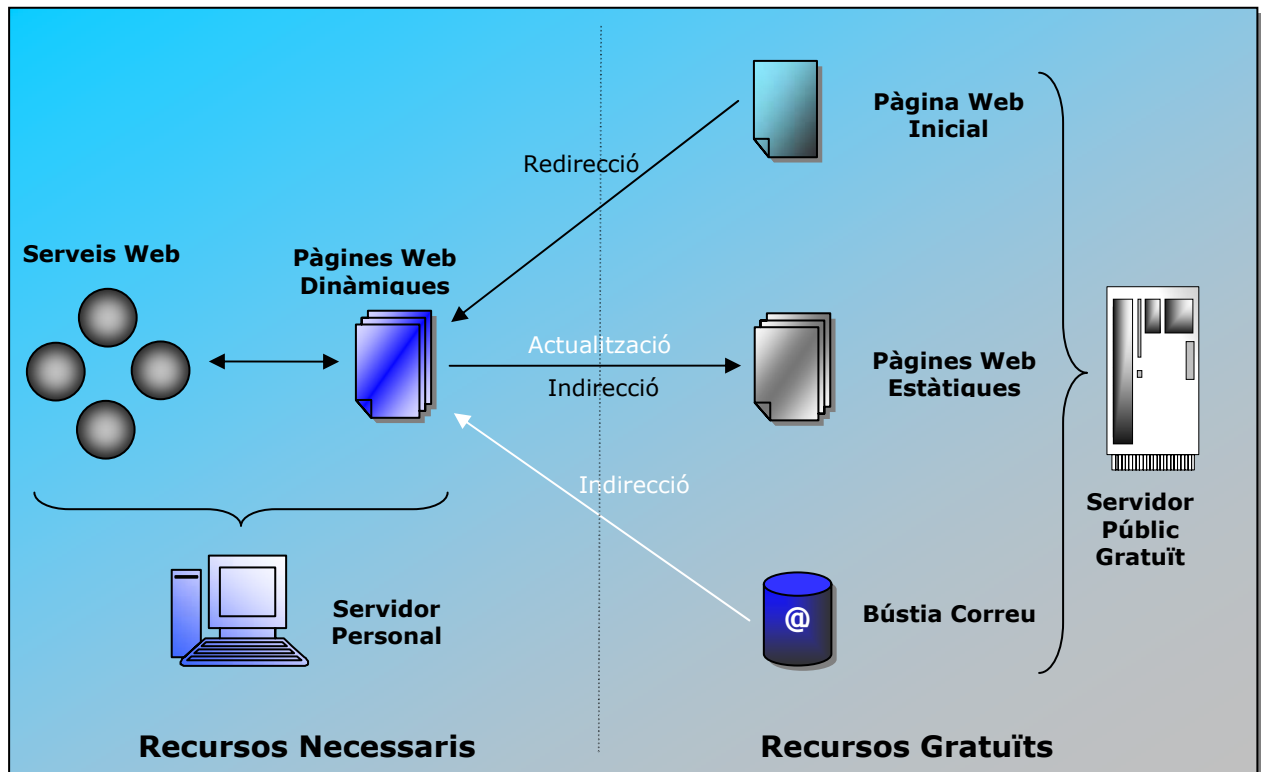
Pàgina Web Inicial

Redirecció

Serveis Web

Pàgines Web Dinàmiques

Actualització

Indirecció

Pàgines Web Estàtiques

Indirecció

Servidor Públic Gratuït

@

Bústia Correu

Servidor Personal

Recursos Necessaris

Recursos Gratuïts